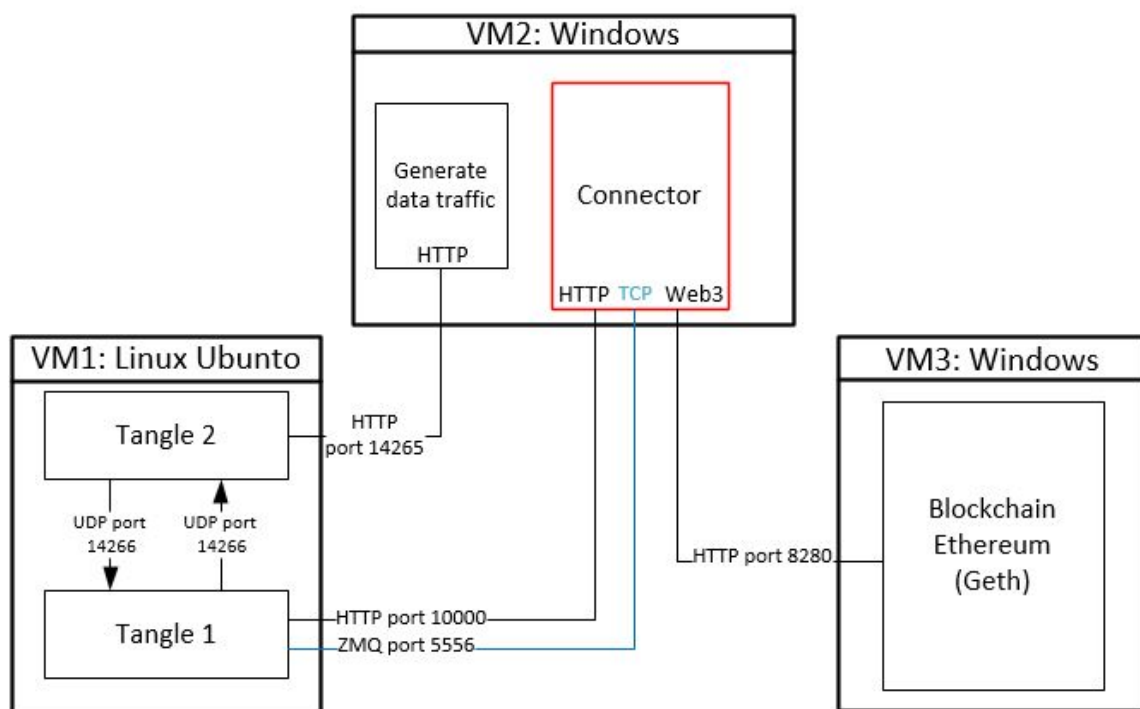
VM2: Windows

Generate data traffic

HTTP

Connector

HTTP TCP Web3

VM1: Linux Ubunto

Tangle 2

HTTP port 14265

UDP port 14266

UDP port 14266

Tangle 1

HTTP port 10000

ZMQ port 5556

VM3: Windows

HTTP port 8280

Blockchain Ethereum (Geth)